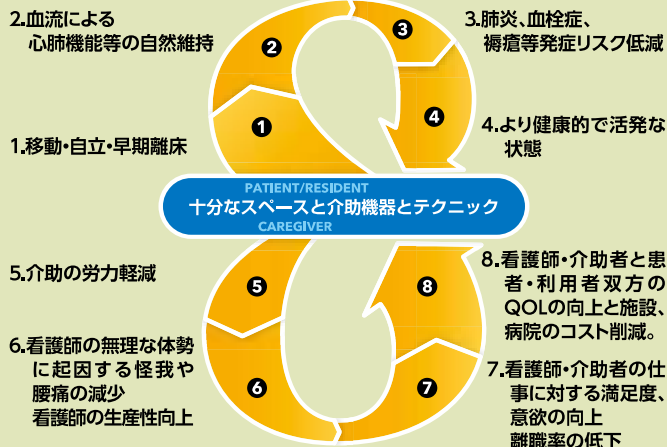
2.血流による
心肺機能等の自然維持

3.肺炎、血栓症、
褥瘡等発症リスク低減

1.移動・自立・早期離床

4.より健康的で活発な
状態

PATIENT/RESIDENT
十分なスペースと介助機器とテクニック
CAREGIVER

5.介助の労力軽減

8.看護師・介助者と患者・利用者双方のQOLの向上と施設、病院のコスト削減。

6.看護師の無理な体勢に起因する怪我や腰痛の減少
看護師の生産性向上

7.看護師・介助者の仕事に対する満足度、意欲の向上
離職率の低下

1
2
3
4
5
6
7
8